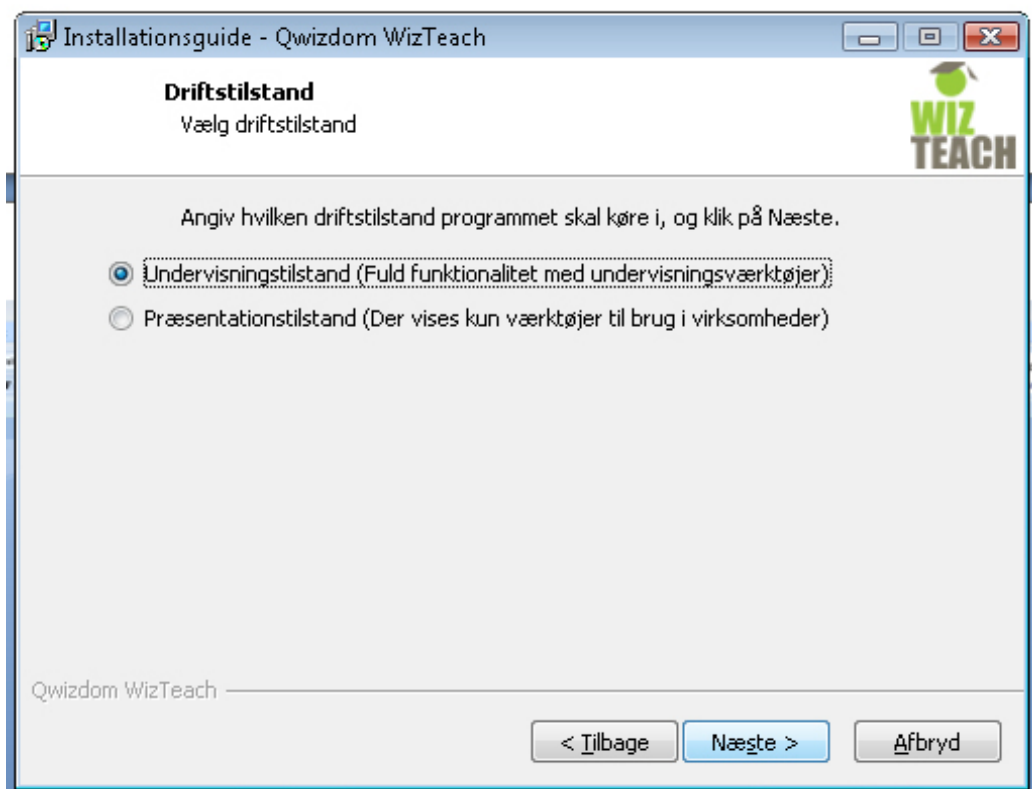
Installationsguide - Qwizdom WizTeach

Driftstilstand
Vælg driftstilstand

WIZ TEACH

Angiv hvilken driftstilstand programmet skal køre i, og klik på Næste.

Undervisningstilstand (Fuld funktionalitet med undervisningsværktøjer)

Præsentationstilstand (Der vises kun værktøjer til brug i virksomheder)

Qwizdom WizTeach

< Tilbage
Næste >
Afbryd